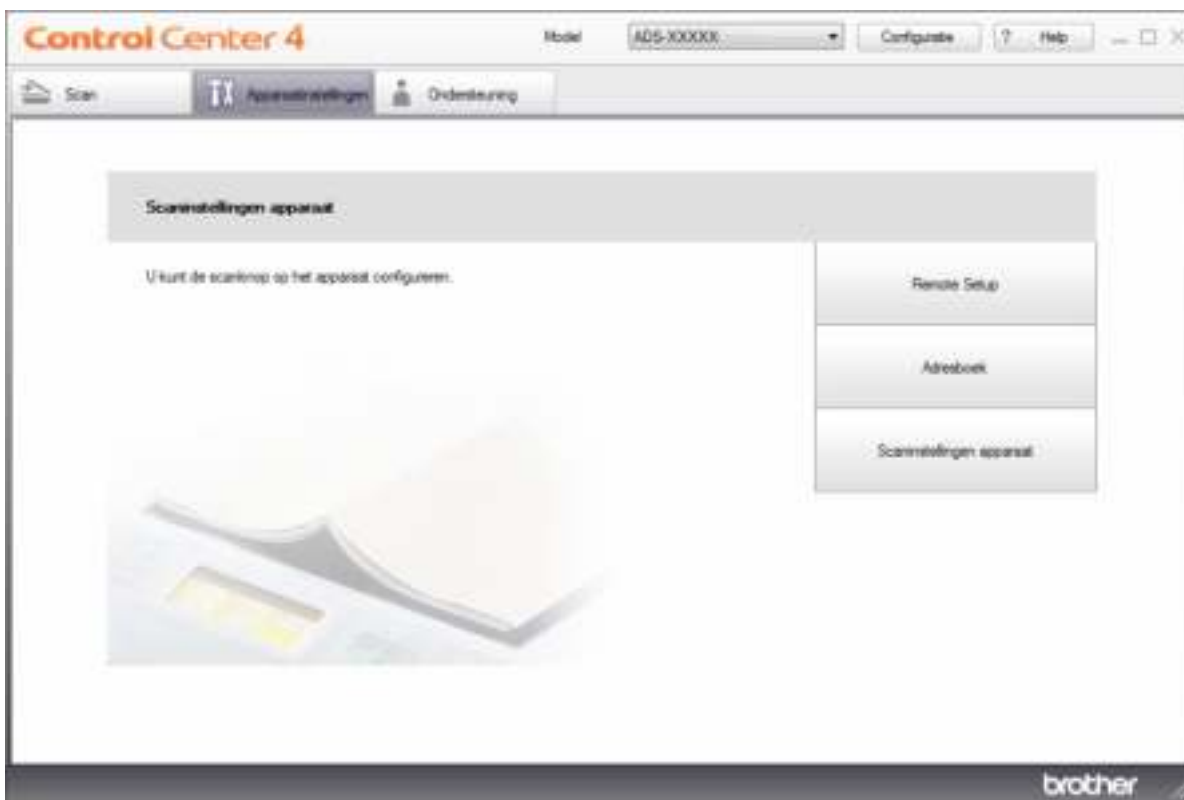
Control Center 4

Model ADS-XXXXX Configuratie ? Help

Scan Apparaatinstellingen Ondersteuning

Scaninstellingen apparaat

U kunt de scanknop op het apparaat configureren.

Remote Setup

Adresboek

Scaninstellingen apparaat

brother